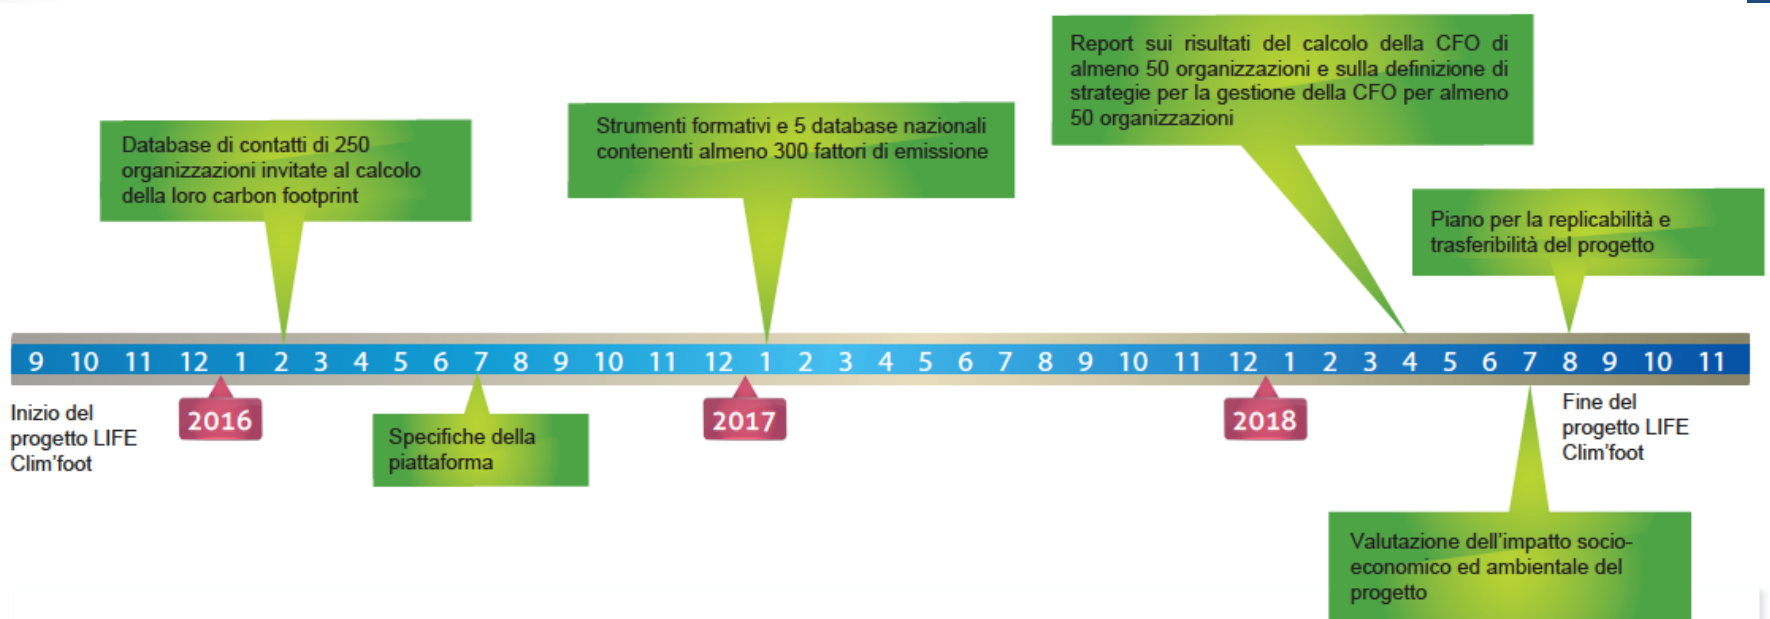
Report sui risultati del calcolo della CFO di almeno 50 organizzazioni e sulla definizione di strategie per la gestione della CFO per almeno 50 organizzazioni

Database di contatti di 250 organizzazioni invitate al calcolo della loro carbon footprint

Strumenti formativi e 5 database nazionali contenenti almeno 300 fattori di emissione

Piano per la replicabilità e trasferibilità del progetto

9 10 11 12 1 2 3 4 5 6 7 8 9 10 11 12 1 2 3 4 5 6 7 8 9 10 11 12 1 2 3 4 5 6 7 8 9 10 11

Inizio del progetto LIFE Clim'foot

2016

Specifiche della piattaforma

2017

2018

Fine del progetto LIFE Clim'foot

Valutazione dell'impatto socio-economico ed ambientale del progetto